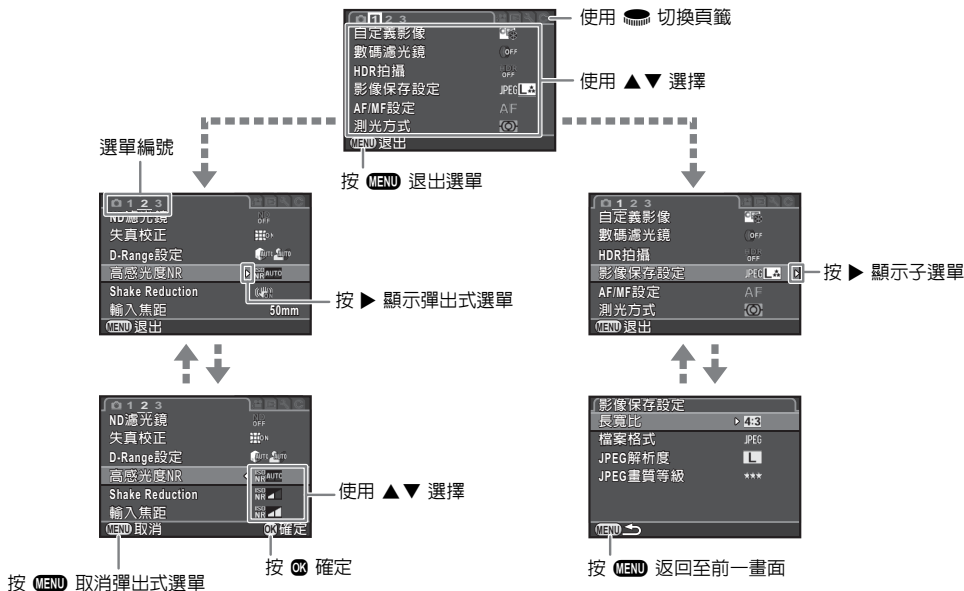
1 2 3
自定義影像
數碼濾光鏡
HDR拍攝
影像保存設定
AF/MF設定
測光方式
MENU 退出

使用 切換頁籤

使用 ▲▼ 選擇

按 MENU 退出選單

選單編號

1 2 3
ND濾光鏡
失真校正
D-Range設定
高感光度NR
Shake Reduction
輸入焦距 50mm
MENU 退出

按 ▶ 顯示彈出式選單

1 2 3
ND濾光鏡
失真校正
D-Range設定
高感光度NR
Shake Reduction
輸入焦距
MENU 取消
OK 確定

使用 ▲▼ 選擇

按 MENU 取消彈出式選單

按 OK 確定

1 2 3
自定義影像
數碼濾光鏡
HDR拍攝
影像保存設定
AF/MF設定
測光方式
MENU 退出

按 ▶ 顯示子選單

影像保存設定
長寬比 4:3
檔案格式 JPEG
JPEG解析度 L
JPEG畫質等級 ★★★
MENU

按 MENU 返回至前一畫面